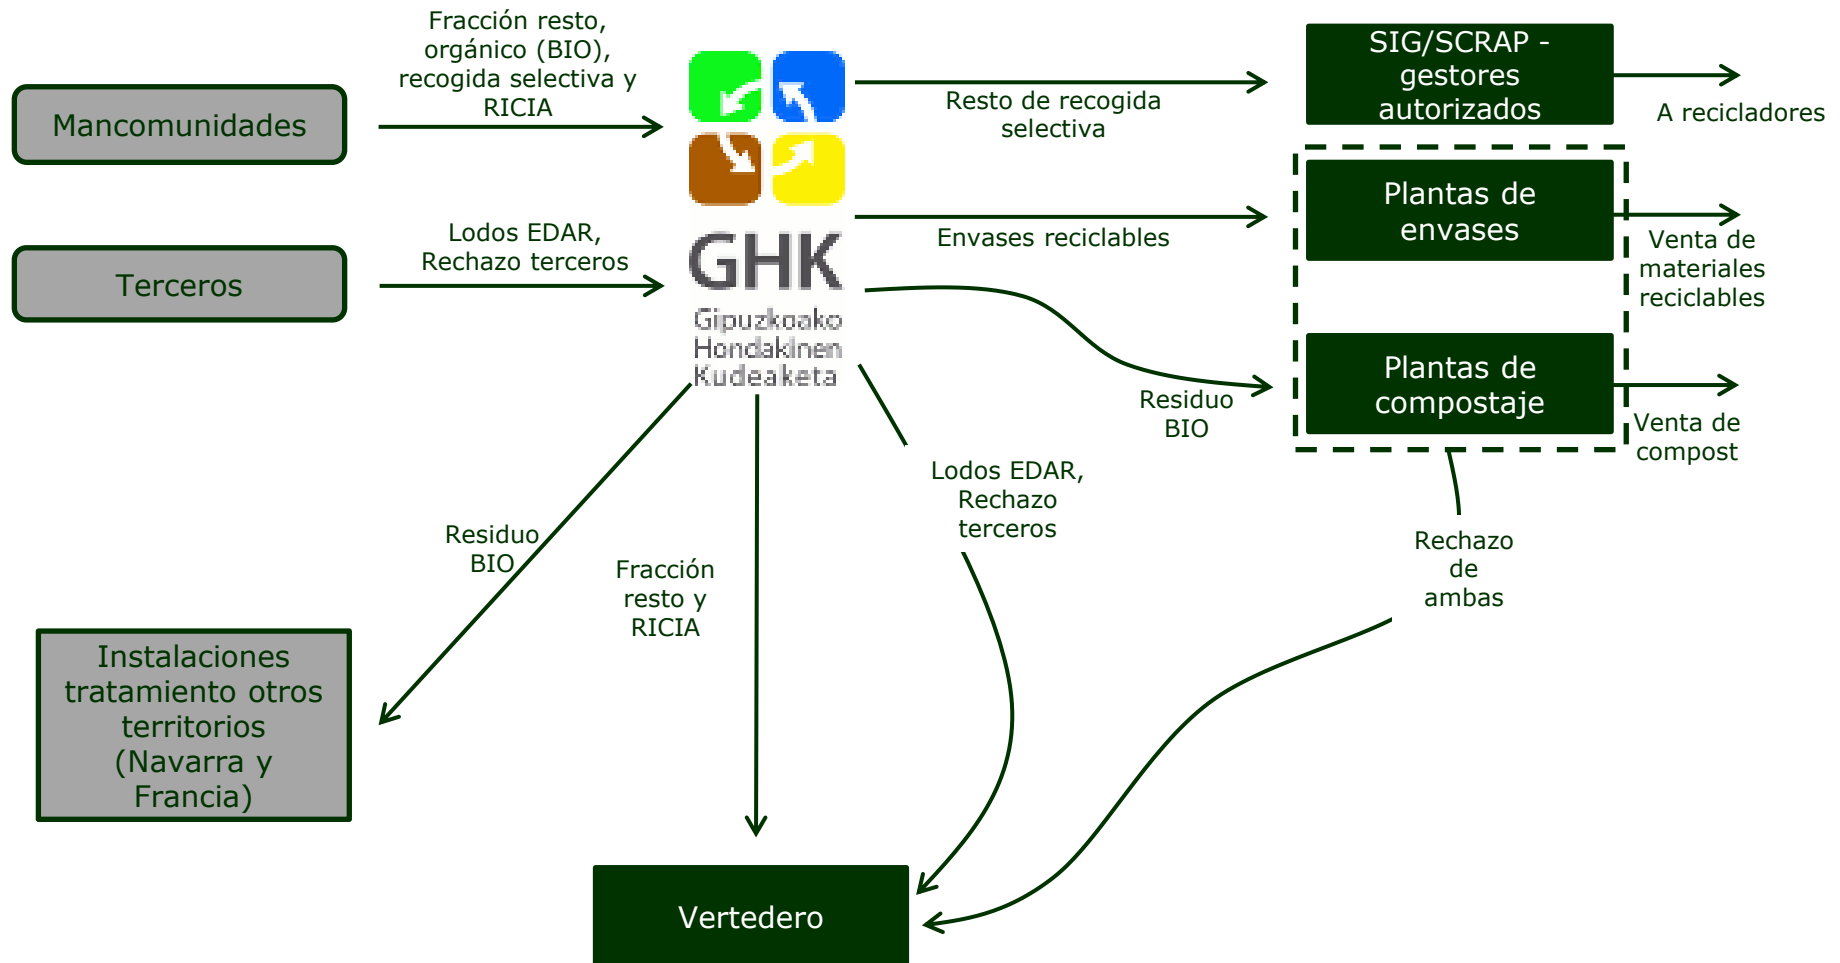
Mancomunidades

Fracción resto, orgánico (BIO), recogida selectiva y RICIA

Terceros

Lodos EDAR, Rechazo terceros

GHK
Gipuzkoako Hondakinen Kudeaketa

Resto de recogida selectiva

SIG/SCRAP - gestores autorizados

A recicladores

Envases reciclables

Plantas de envases

Venta de materiales reciclables

Residuo BIO

Plantas de compostaje

Venta de compost

Residuo BIO

Fracción resto y RICIA

Lodos EDAR, Rechazo terceros

Rechazo de ambas

Instalaciones tratamiento otros territorios (Navarra y Francia)

Vertedero